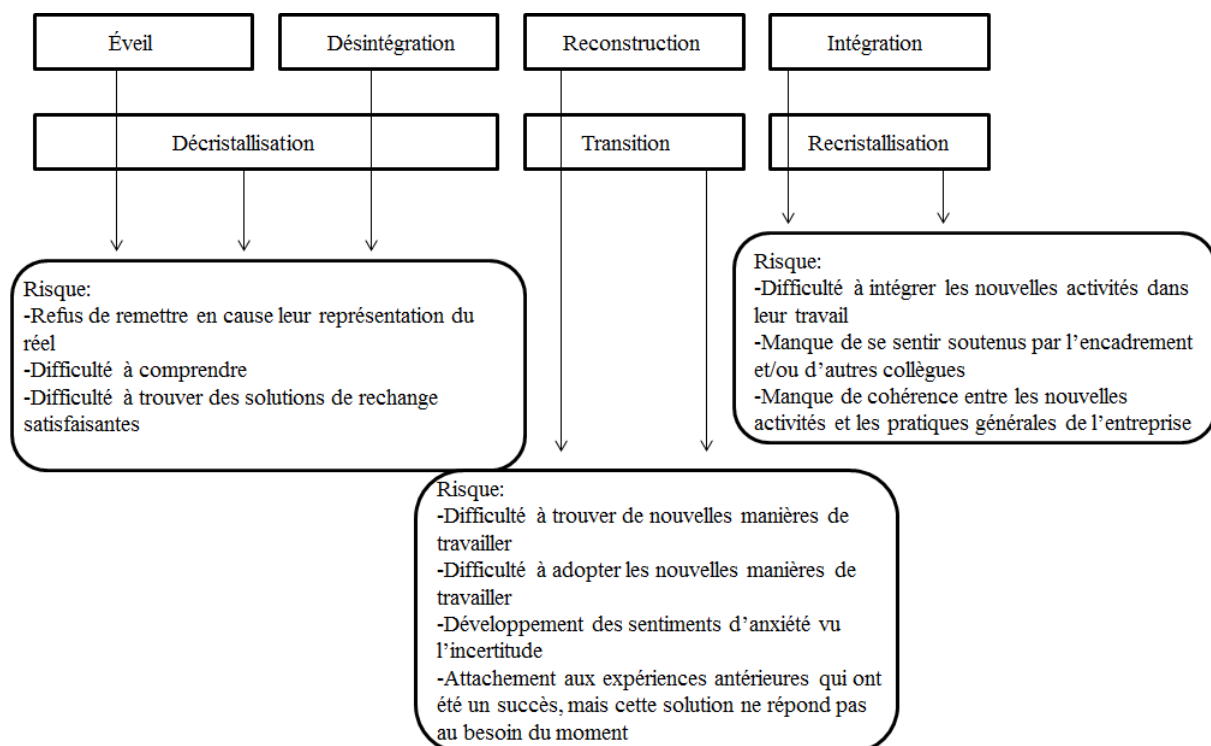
Éveil

Désintégration

Reconstruction

Intégration

Décristallisation

Transition

Recristallisation

Risque:
-Refus de remettre en cause leur représentation du réel
-Difficulté à comprendre
-Difficulté à trouver des solutions de rechange satisfaisantes

Risque:
-Difficulté à intégrer les nouvelles activités dans leur travail
-Manque de se sentir soutenus par l'encadrement et/ou d'autres collègues
-Manque de cohérence entre les nouvelles activités et les pratiques générales de l'entreprise

Risque:
-Difficulté à trouver de nouvelles manières de travailler
-Difficulté à adopter les nouvelles manières de travailler
-Développement des sentiments d'anxiété vu l'incertitude
-Attachement aux expériences antérieures qui ont été un succès, mais cette solution ne répond pas au besoin du moment